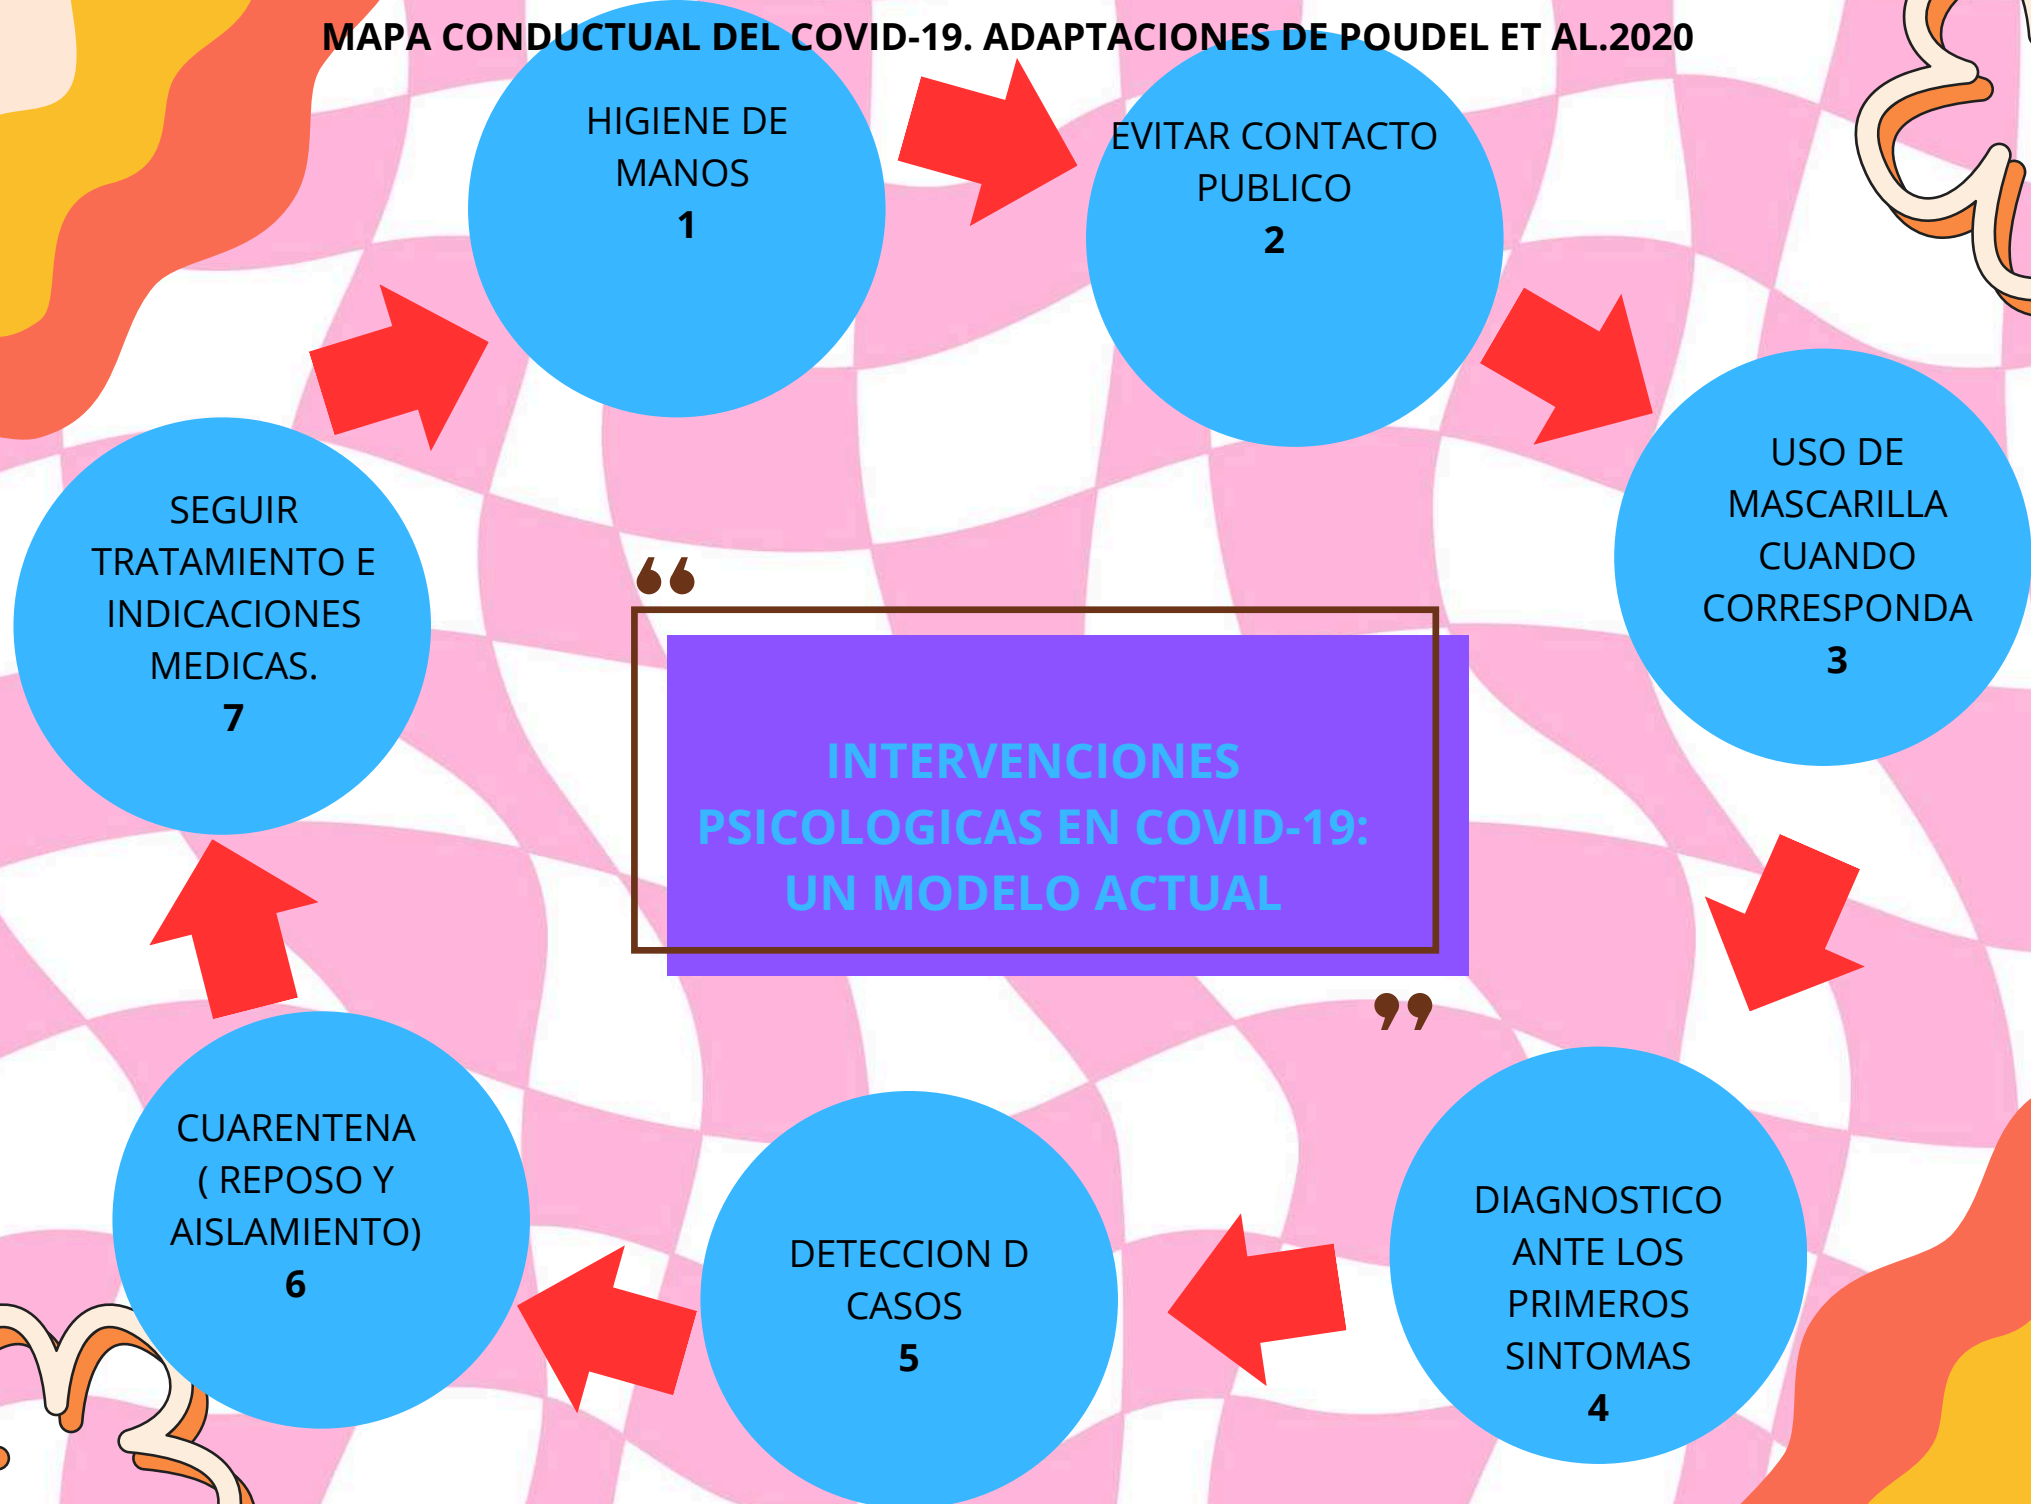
MAPA CONDUCTUAL DEL COVID-19. ADAPTACIONES DE POUDEL ET AL.2020

HIGIENE DE MANOS
1

EVITAR CONTACTO PUBLICO
2

USO DE MASCARILLA CUANDO CORRESPONDA
3

DIAGNOSTICO ANTE LOS PRIMEROS SINTOMAS
4

DETECCION D CASOS
5

CUARENTENA ( REPOSO Y AISLAMIENTO)
6

SEGUIR TRATAMIENTO E INDICACIONES MEDICAS.
7

“INTERVENCIONES PSICOLOGICAS EN COVID-19: UN MODELO ACTUAL”